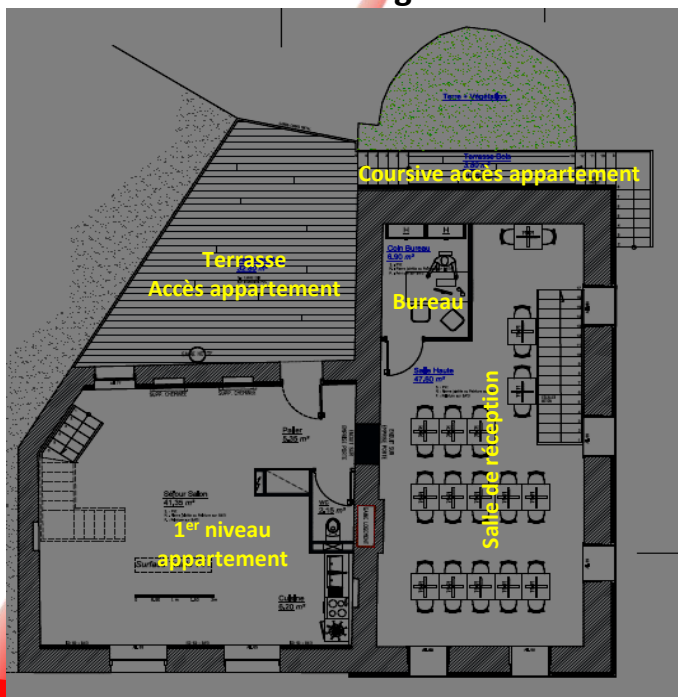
Terre + Végétation

Terrasse Bois

Coursive accès appartement

Terrasse
Accès appartement

Coin Bureau
6,90 m²

Bureau

Salle Haute
47,80 m²

Salle de réception

Palier
5,36 m²

Séjour Salon
41,35 m²

1$^{er}$ niveau
appartement

WC
2,15 m²

Cuisine
5,20 m²